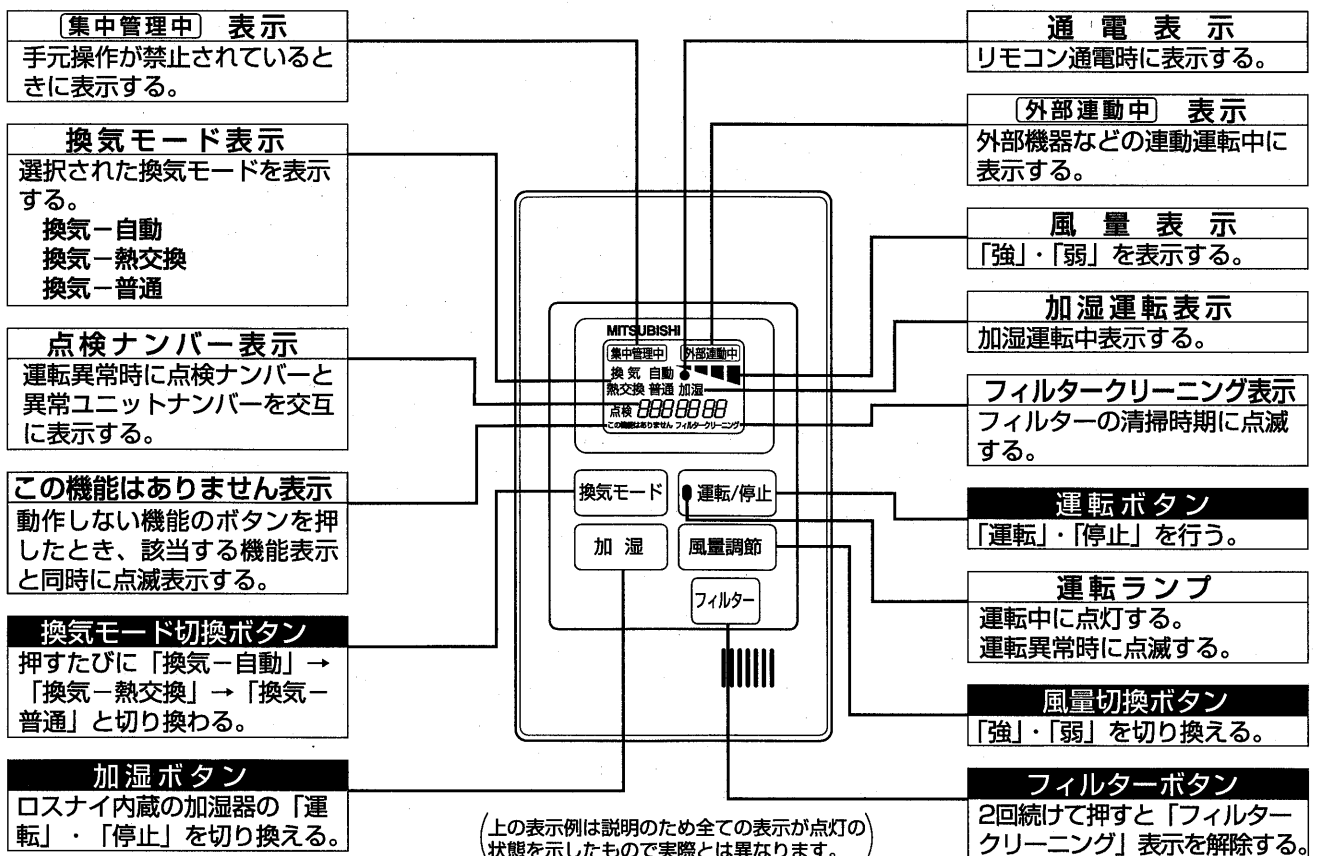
集中管理中 表示
手元操作が禁止されているときに表示する。

換気モード表示
選択された換気モードを表示する。
換気－自動
換気－熱交換
換気－普通

点検ナンバー表示
運転異常時に点検ナンバーと異常ユニットナンバーを交互に表示する。

この機能はありません表示
動作しない機能のボタンを押したとき、該当する機能表示と同時に点滅表示する。

換気モード切換ボタン
押すたびに「換気－自動」→「換気－熱交換」→「換気－普通」と切り換わる。

加湿ボタン
ロスナイ内蔵の加湿器の「運転」・「停止」を切り換える。

MITSUBISHI
集中管理中 外部連動中
換気 自動
熱交換 普通 加湿
点検 888888
この機能はありません フィルタークリーニング

換気モード
運転/停止
加湿
風量調節
フィルター

(上の表示例は説明のため全ての表示が点灯の状態を示したもので実際とは異なります。)

通電表示
リモコン通電時に表示する。

外部連動中 表示
外部機器などの連動運転中に表示する。

風量表示
「強」・「弱」を表示する。

加湿運転表示
加湿運転中表示する。

フィルタークリーニング表示
フィルターの清掃時期に点滅する。

運転ボタン
「運転」・「停止」を行う。

運転ランプ
運転中に点灯する。
運転異常時に点滅する。

風量切換ボタン
「強」・「弱」を切り換える。

フィルターボタン
2回続けて押すと「フィルタークリーニング」表示を解除する。